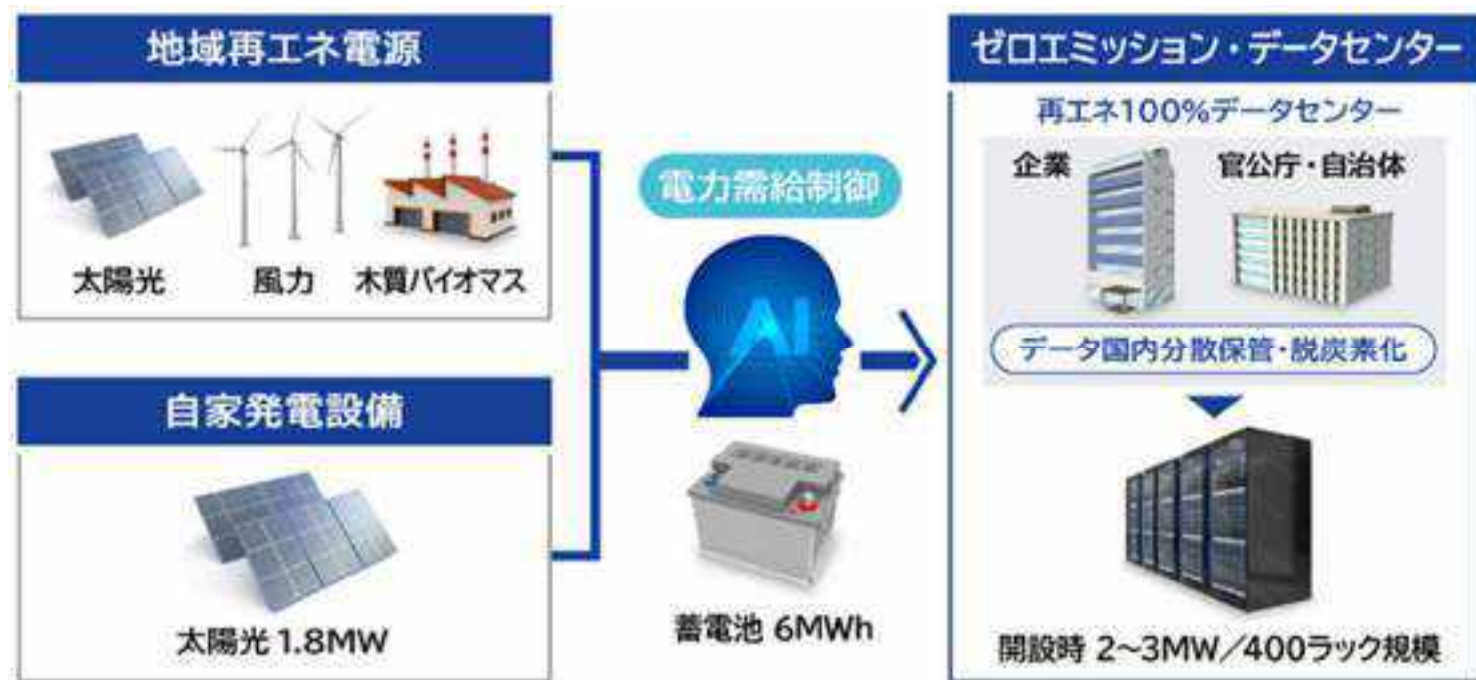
地域再エネ電源

太陽光　風力　木質バイオマス

自家発電設備

太陽光 1.8MW

電力需給制御

AI

蓄電池 6MWh

ゼロエミッション・データセンター

再エネ100%データセンター

企業　官公庁・自治体

データ国内分散保管・脱炭素化

開設時 2~3MW／400ラック規模